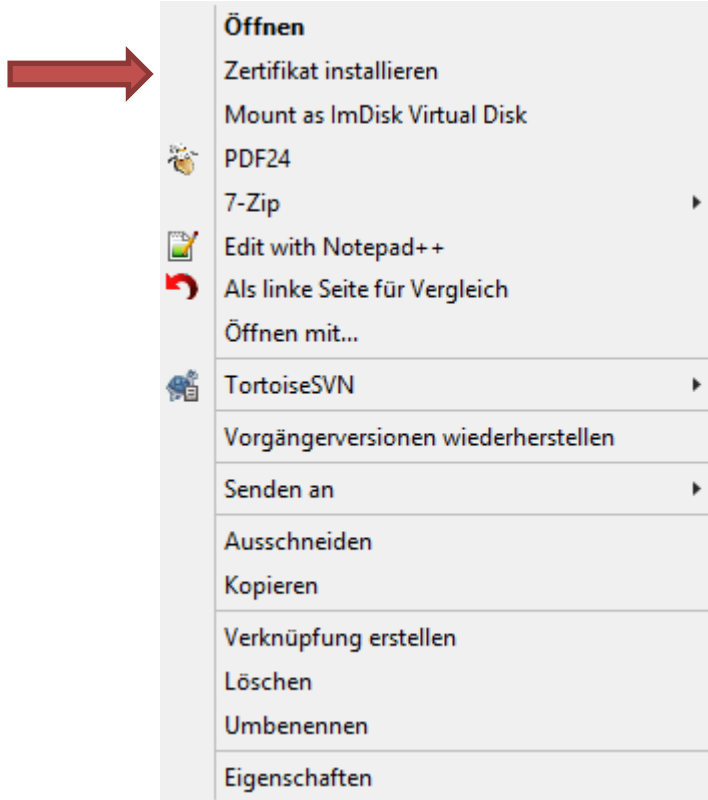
Öffnen
Zertifikat installieren
Mount as ImDisk Virtual Disk
PDF24
7-Zip
Edit with Notepad++
Als linke Seite für Vergleich
Öffnen mit...

TortoiseSVN

Vorgängerversionen wiederherstellen

Senden an

Ausschneiden
Kopieren

Verknüpfung erstellen
Löschen
Umbenennen

Eigenschaften